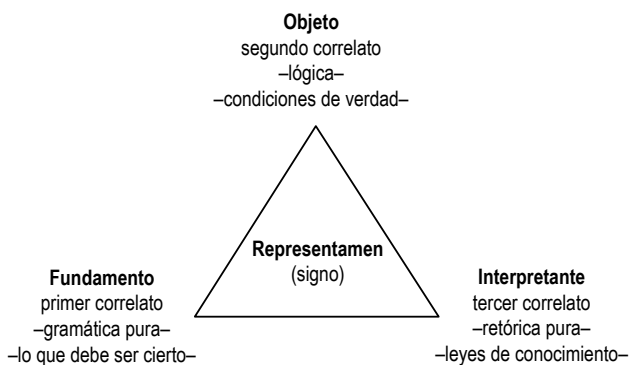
**Objeto**
segundo correlato
–lógica–
–condiciones de verdad–

**Representamen**
(signo)

**Fundamento**
primer correlato
–gramática pura–
–lo que debe ser cierto–

**Interpretante**
tercer correlato
–retórica pura–
–leyes de conocimiento–